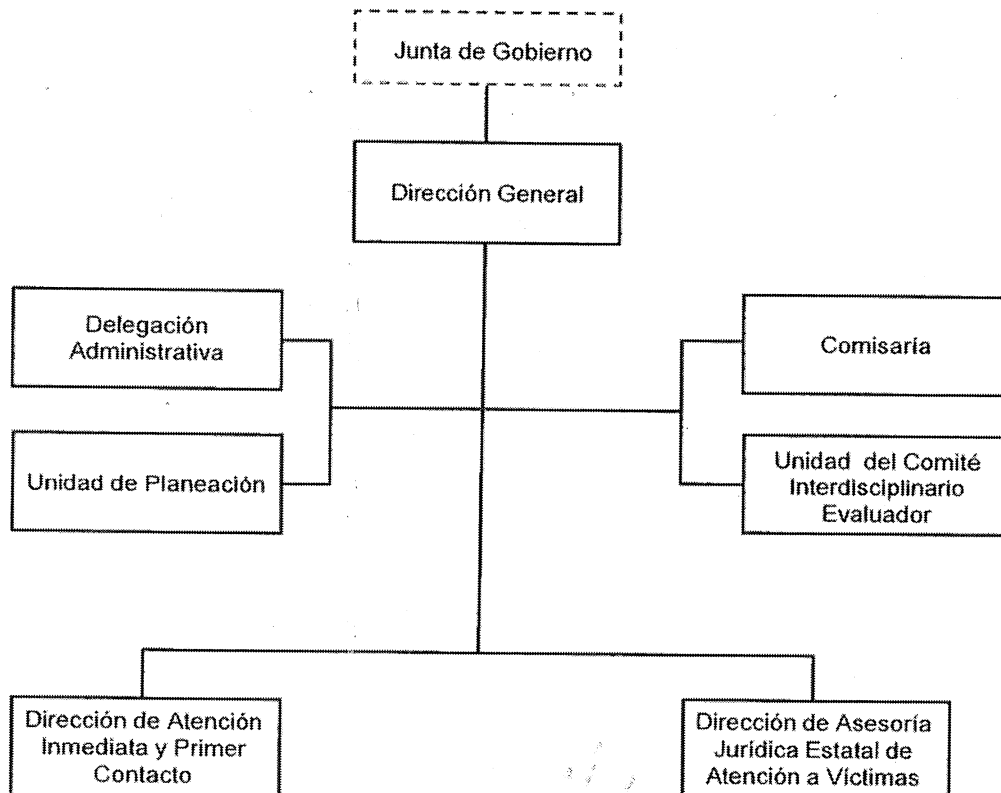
Junta de Gobierno

Dirección General

Delegación Administrativa

Unidad de Planeación

Comisaría

Unidad del Comité Interdisciplinario Evaluador

Dirección de Atención Inmediata y Primer Contacto

Dirección de Asesoría Jurídica Estatal de Atención a Víctimas